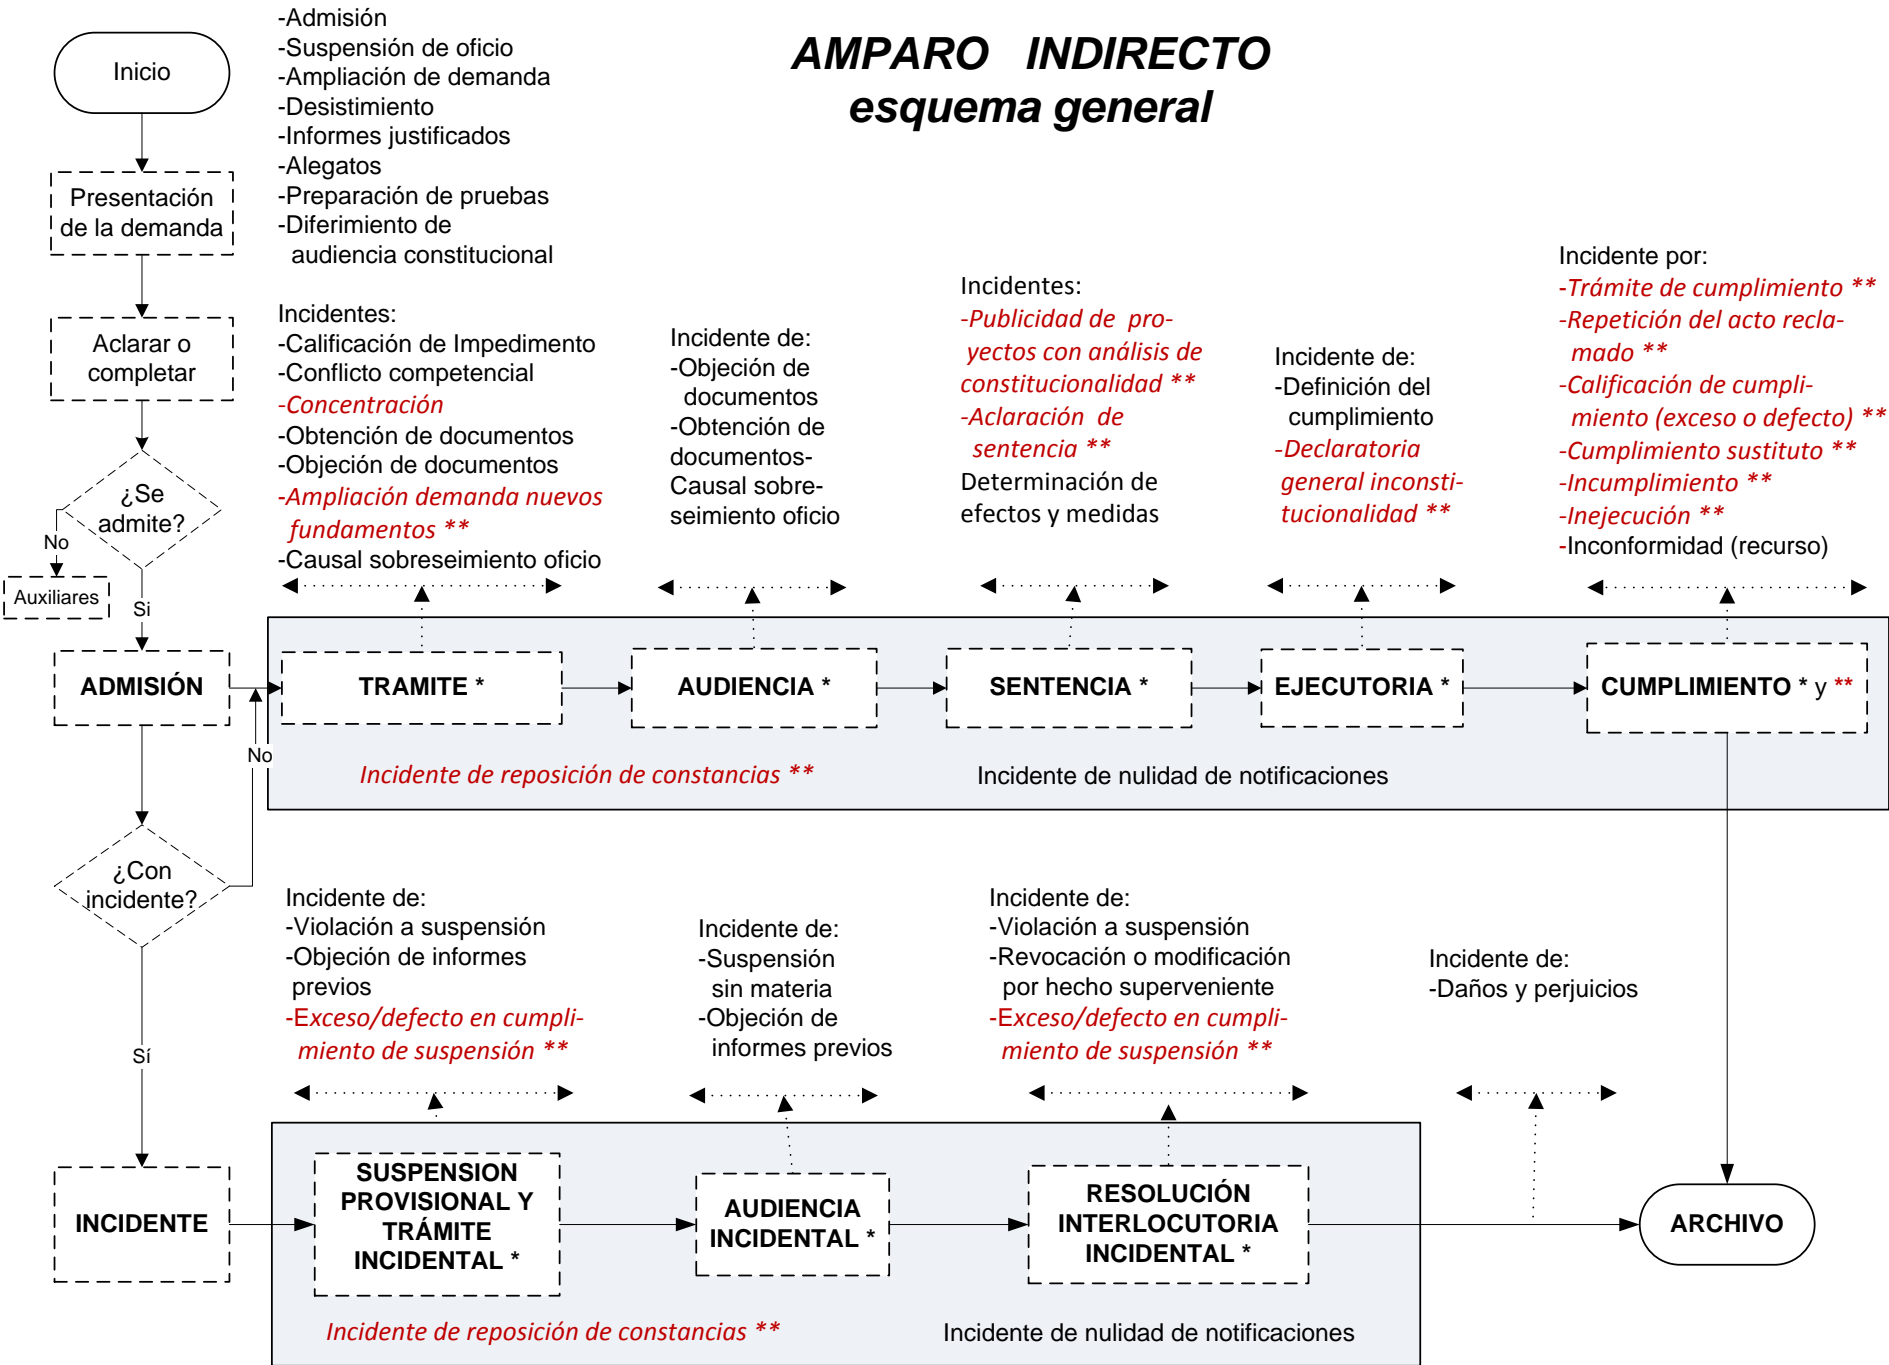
AMPARO INDIRECTO
esquema general

Inicio

-Admisión
-Suspensión de oficio
-Ampliación de demanda
-Desistimiento
-Informes justificados
-Alegatos
-Preparación de pruebas
-Diferimiento de audiencia constitucional

Presentación de la demanda

Aclarar o completar

¿Se admite?

No

Auxiliares

Si

Incidentes:
-Calificación de Impedimento
-Conflicto competencial
-Concentración
-Obtención de documentos
-Objeción de documentos
-Ampliación demanda nuevos fundamentos **
-Causal sobreseimiento oficio

Incidente de:
-Objeción de documentos
-Obtención de documentos-
Causal sobreseimiento oficio

Incidentes:
-Publicidad de proyectos con análisis de constitucionalidad **
-Aclaración de sentencia **
Determinación de efectos y medidas

Incidente de:
-Definición del cumplimiento
-Declaratoria general inconstitucionalidad **

Incidente por:
-Trámite de cumplimiento **
-Repetición del acto reclamado **
-Calificación de cumplimiento (exceso o defecto) **
-Cumplimiento sustituto **
-Incumplimiento **
-Inejecución **
-Inconformidad (recurso)

ADMISIÓN

TRAMITE *

AUDIENCIA *

SENTENCIA *

EJECUTORIA *

CUMPLIMIENTO * y **

No

Incidente de reposición de constancias **

Incidente de nulidad de notificaciones

¿Con incidente?

Sí

Incidente de:
-Violación a suspensión
-Objeción de informes previos
-Exceso/defecto en cumplimiento de suspensión **

Incidente de:
-Suspensión sin materia
-Objeción de informes previos

Incidente de:
-Violación a suspensión
-Revocación o modificación por hecho superveniente
-Exceso/defecto en cumplimiento de suspensión **

Incidente de:
-Daños y perjuicios

INCIDENTE

SUSPENSION PROVISIONAL Y TRÁMITE INCIDENTAL *

AUDIENCIA INCIDENTAL *

RESOLUCIÓN INTERLOCUTORIA INCIDENTAL *

ARCHIVO

Incidente de reposición de constancias **

Incidente de nulidad de notificaciones